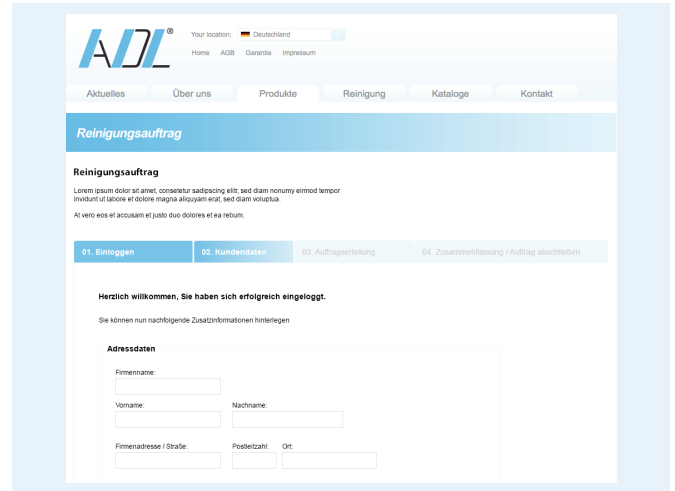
ADL®

Your location: Deutschland

Home AGB Garantie Impressum

Aktuelles Über uns Produkte Reinigung Kataloge Kontakt

Reinigungsauftrag

Reinigungsauftrag

Lorem ipsum dolor sit amet, consetetur sadipscing elitr, sed diam nonumy eirmod tempor invidunt ut labore et dolore magna aliquyam erat, sed diam voluptua.

At vero eos et accusam et justo duo dolores et ea rebum.

01. Einloggen 02. Kundendaten 03. Auftragserteilung 04. Zusammenfassung / Auftrag abschließen

Herzlich willkommen, Sie haben sich erfolgreich eingeloggt.

Sie können nun nachfolgende Zusatzinformationen hinterlegen

Adressdaten

Firmenname:

Vorname:

Nachname:

Firmenadresse / Straße:

Postleitzahl:

Ort: